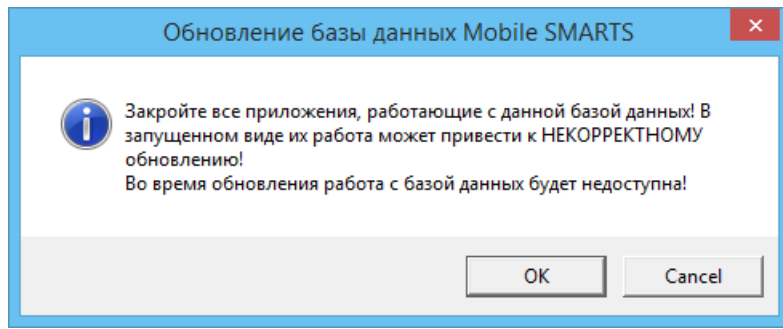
Обновление базы данных Mobile SMARTS

Закройте все приложения, работающие с данной базой данных! В запущенном виде их работа может привести к НЕКОРРЕКТНОМУ обновлению!
Во время обновления работа с базой данных будет недоступна!

OK Cancel